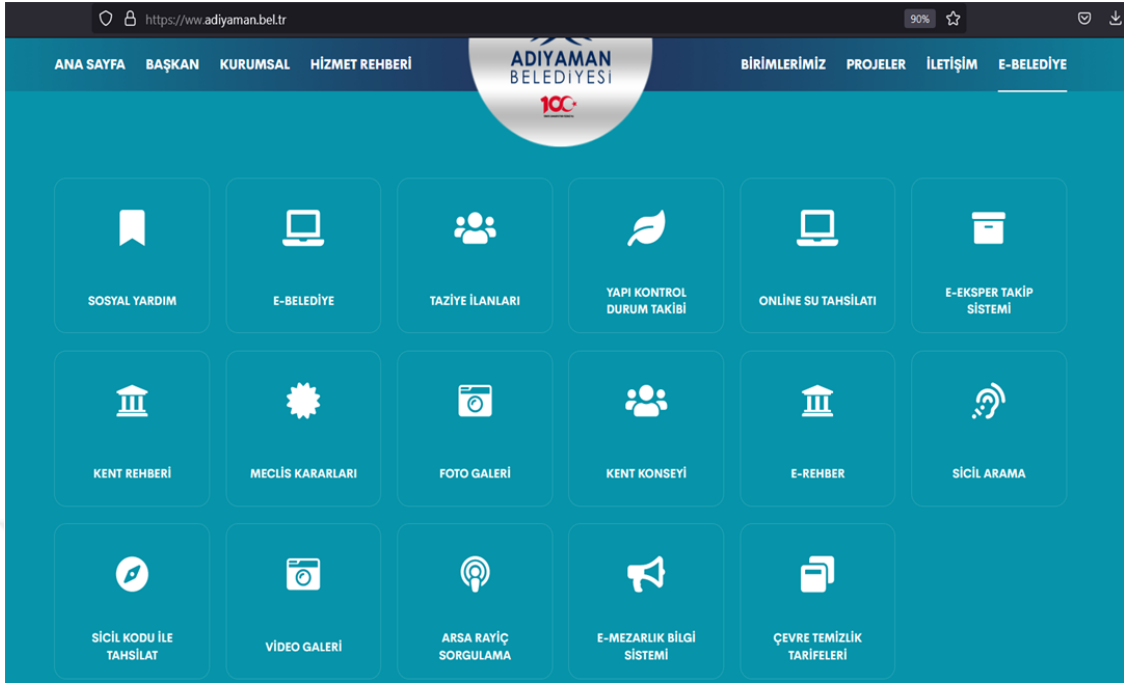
https://ww.adiyaman.bel.tr

90%

ANA SAYFA BAŞKAN KURUMSAL HİZMET REHBERİ

ADIYAMAN BELEDİYESİ

100

BİRİMLERİMİZ PROJELER İLETİŞİM E-BELEDİYE

SOSYAL YARDIM

E-BELEDİYE

TAZİYE İLANLARI

YAPI KONTROL DURUM TAKİBİ

ONLİNE SU TAHSİLATI

E-EKSPER TAKİP SİSTEMİ

KENT REHBERİ

MECLİS KARARLARI

FOTO GALERİ

KENT KONSEYİ

E-REHBER

SİCİL ARAMA

SİCİL KODU İLE TAHSİLAT

VİDEO GALERİ

ARSA RAYİÇ SORGULAMA

E-MEZARLIK BİLGİ SİSTEMİ

ÇEVRE TEMİZLİK TARİFELERİ